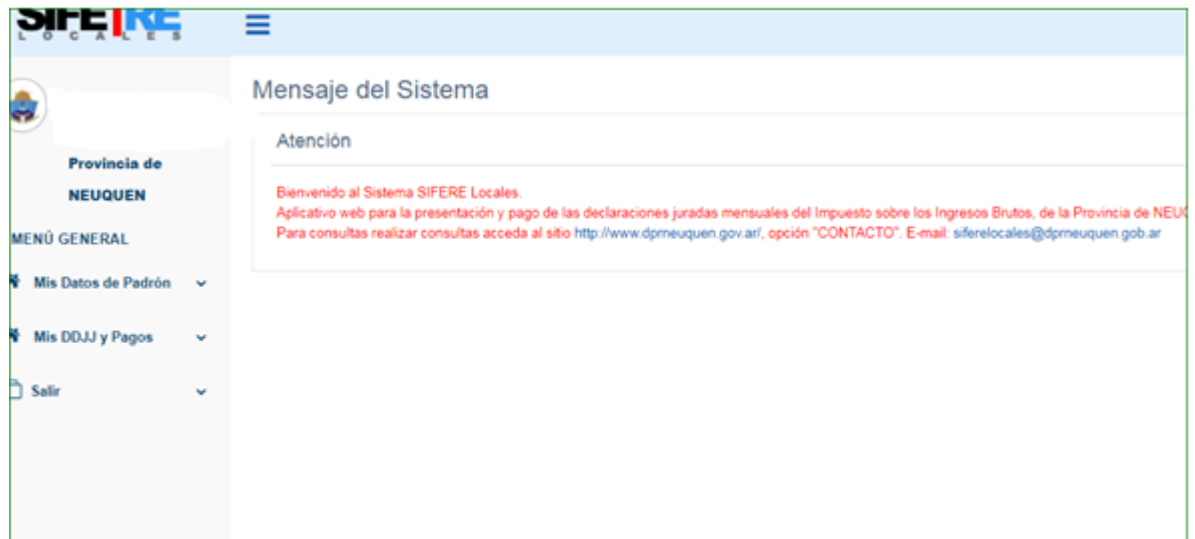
SIFERE
LOCALES

Provincia de
NEUQUEN

MENÚ GENERAL

Mis Datos de Padrón

Mis DDJJ y Pagos

Salir

Mensaje del Sistema

Atención

Bienvenido al Sistema SIFERE Locales.
Aplicativo web para la presentación y pago de las declaraciones juradas mensuales del Impuesto sobre los Ingresos Brutos, de la Provincia de NEU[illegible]
Para consultas realizar consultas acceda al sitio http://www.dprneuquen.gov.ar/, opción "CONTACTO". E-mail: siferelocales@dprneuquen.gob.ar